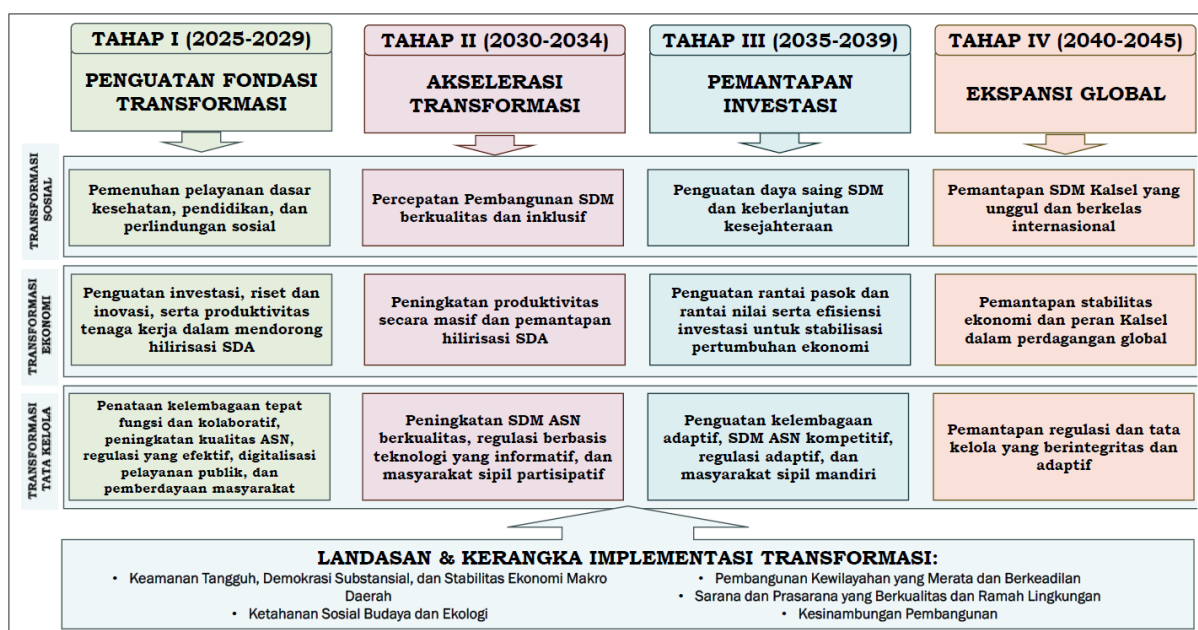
TAHAP I (2025-2029)

PENGUATAN FONDASI TRANSFORMASI

TAHAP II (2030-2034)

AKSELERASI TRANSFORMASI

TAHAP III (2035-2039)

PEMANTAPAN INVESTASI

TAHAP IV (2040-2045)

EKSPANSI GLOBAL

TRANSFORMASI SOSIAL

Pemenuhan pelayanan dasar kesehatan, pendidikan, dan perlindungan sosial

Percepatan Pembangunan SDM berkualitas dan inklusif

Penguatan daya saing SDM dan keberlanjutan kesejahteraan

Pemantapan SDM Kalsel yang unggul dan berkelas internasional

TRANSFORMASI EKONOMI

Penguatan investasi, riset dan inovasi, serta produktivitas tenaga kerja dalam mendorong hilirisasi SDA

Peningkatan produktivitas secara masif dan pemantapan hilirisasi SDA

Penguatan rantai pasok dan rantai nilai serta efisiensi investasi untuk stabilisasi pertumbuhan ekonomi

Pemantapan stabilitas ekonomi dan peran Kalsel dalam perdagangan global

TRANSFORMASI TATA KELOLA

Penataan kelembagaan tepat fungsi dan kolaboratif, peningkatan kualitas ASN, regulasi yang efektif, digitalisasi pelayanan publik, dan pemberdayaan masyarakat

Peningkatan SDM ASN berkualitas, regulasi berbasis teknologi yang informatif, dan masyarakat sipil partisipatif

Penguatan kelembagaan adaptif, SDM ASN kompetitif, regulasi adaptif, dan masyarakat sipil mandiri

Pemantapan regulasi dan tata kelola yang berintegritas dan adaptif

LANDASAN & KERANGKA IMPLEMENTASI TRANSFORMASI:

• Keamanan Tangguh, Demokrasi Substansial, dan Stabilitas Ekonomi Makro Daerah
• Ketahanan Sosial Budaya dan Ekologi
• Pembangunan Kewilayahan yang Merata dan Berkeadilan
• Sarana dan Prasarana yang Berkualitas dan Ramah Lingkungan
• Kesinambungan Pembangunan